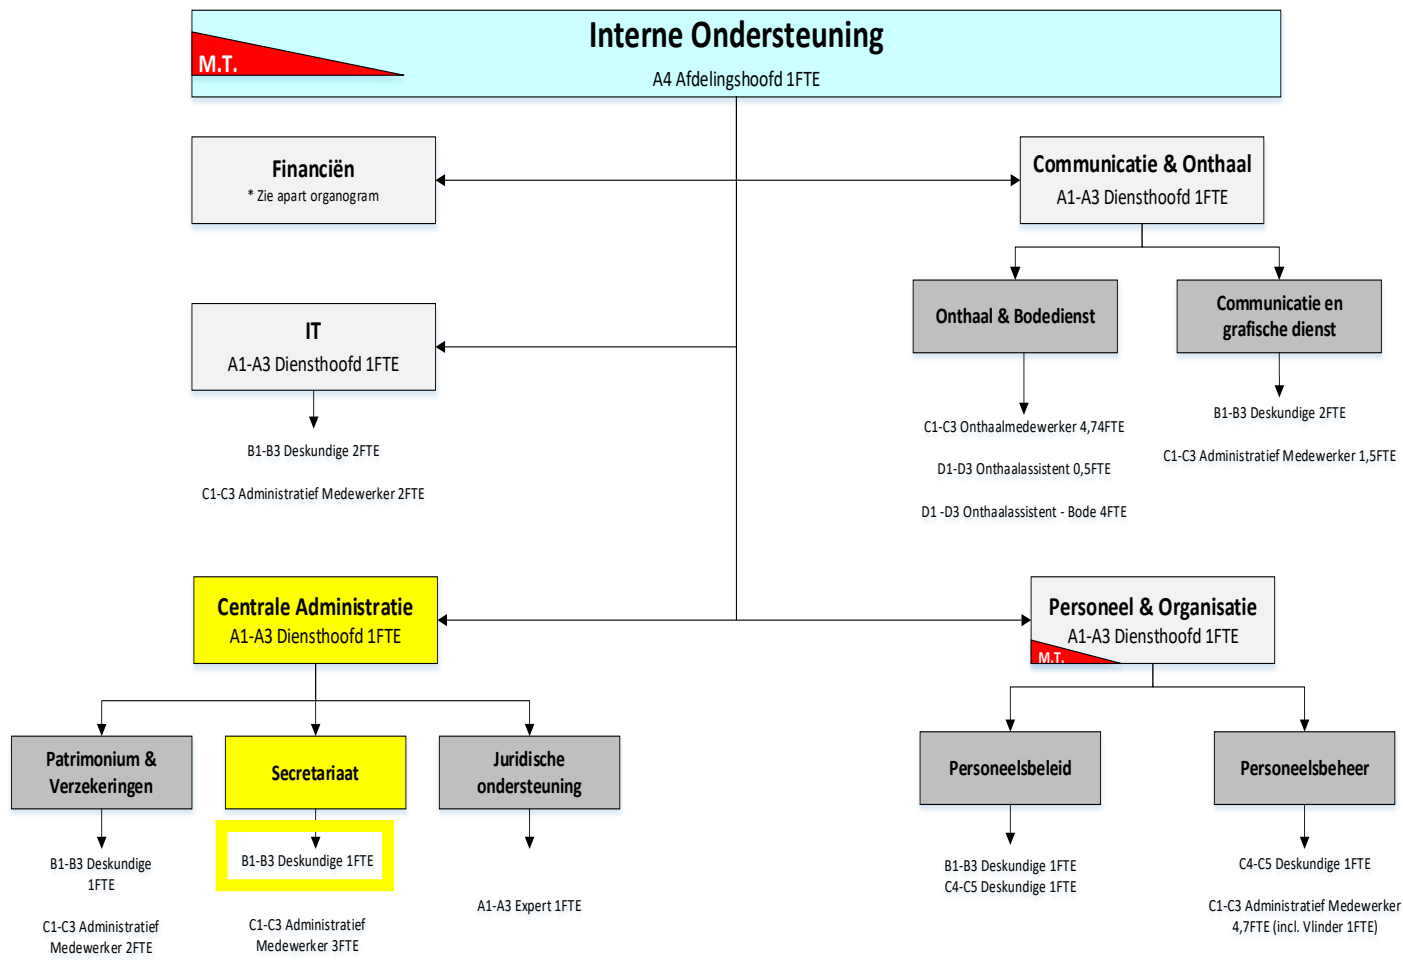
M.T.

Interne Ondersteuning
A4 Afdelingshoofd 1FTE

Financiën
* Zie apart organogram

Communicatie & Onthaal
A1-A3 Diensthoofd 1FTE

Onthaal & Bodedienst

C1-C3 Onthaalmedewerker 4,74FTE

D1-D3 Onthaalassistent 0,5FTE

D1 -D3 Onthaalassistent - Bode 4FTE

Communicatie en grafische dienst

B1-B3 Deskundige 2FTE

C1-C3 Administratief Medewerker 1,5FTE

IT
A1-A3 Diensthoofd 1FTE

B1-B3 Deskundige 2FTE

C1-C3 Administratief Medewerker 2FTE

Centrale Administratie
A1-A3 Diensthoofd 1FTE

Patrimonium & Verzekeringen

B1-B3 Deskundige 1FTE

C1-C3 Administratief Medewerker 2FTE

Secretariaat

B1-B3 Deskundige 1FTE

C1-C3 Administratief Medewerker 3FTE

Juridische ondersteuning

A1-A3 Expert 1FTE

Personeel & Organisatie
A1-A3 Diensthoofd 1FTE
M.T.

Personeelsbeleid

B1-B3 Deskundige 1FTE
C4-C5 Deskundige 1FTE

Personeelsbeheer

C4-C5 Deskundige 1FTE

C1-C3 Administratief Medewerker 4,7FTE (incl. Vlinder 1FTE)